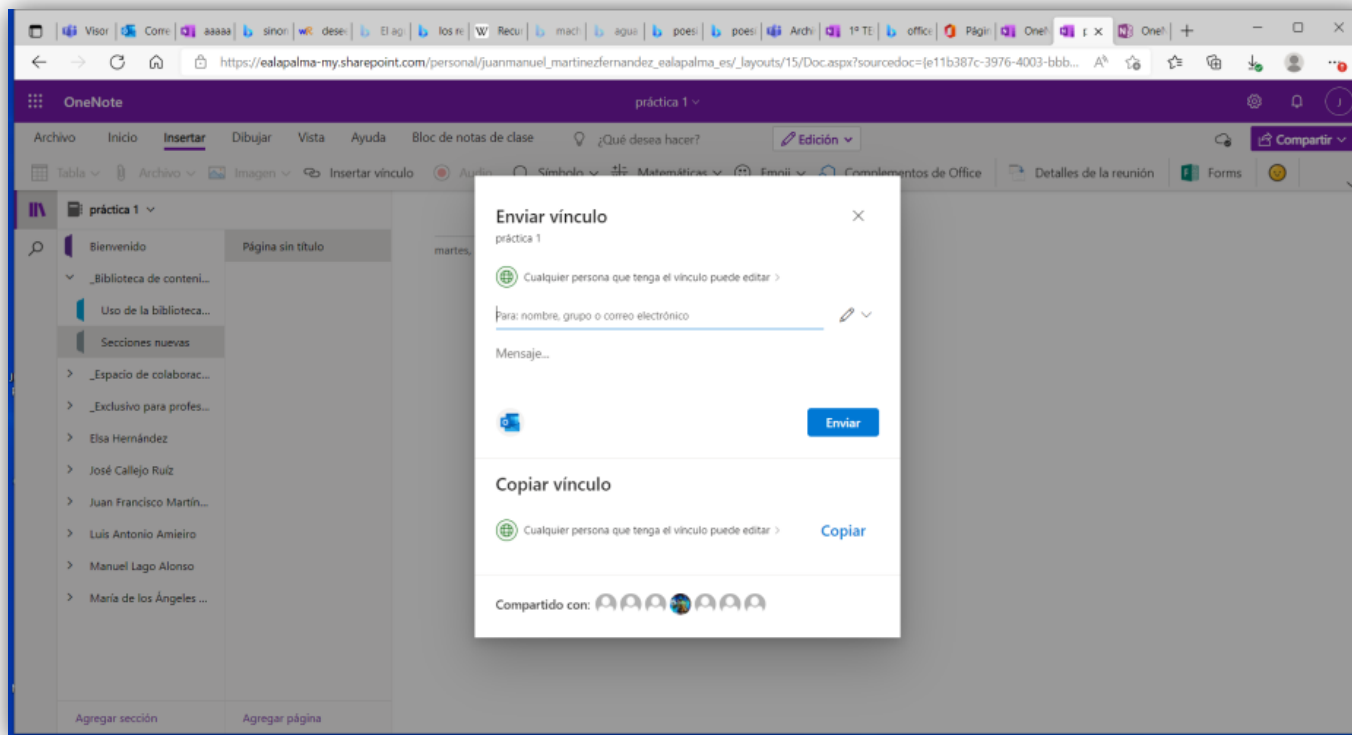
Visor | Corre | aaaaa | sinon | dese | El ag | los ri | Recu | mac | agua | poesi | poesi | Archi | 1º TE | office | Págin | One | p | One

https://ealapalma-my.sharepoint.com/personal/juanmanuel_martinezfernandez_ealapalma_es/_layouts/15/Doc.aspx?sourcedoc={e11b387c-3976-4003-bbb...

OneNote

práctica 1

Archivo Inicio Insertar Dibujar Vista Ayuda Bloc de notas de clase ¿Qué desea hacer? Edición

Compartir

Tabla Archivo Imagen Insertar vínculo Audio Símbolo Matemáticas Emoji Complementos de Office Detalles de la reunión Forms

práctica 1

Bienvenido
_Biblioteca de conteni...
Uso de la biblioteca...
Secciones nuevas
_Espacio de colaborac...
_Exclusivo para profes...
Elsa Hernández
José Callejo Ruiz
Juan Francisco Martín...
Luis Antonio Amieiro
Manuel Lago Alonso
María de los Ángeles ...

Página sin título

martes,

Agregar sección
Agregar página

Enviar vínculo
práctica 1

Cualquier persona que tenga el vínculo puede editar

Para: nombre, grupo o correo electrónico

Mensaje...

Enviar

Copiar vínculo

Cualquier persona que tenga el vínculo puede editar

Copiar

Compartido con: